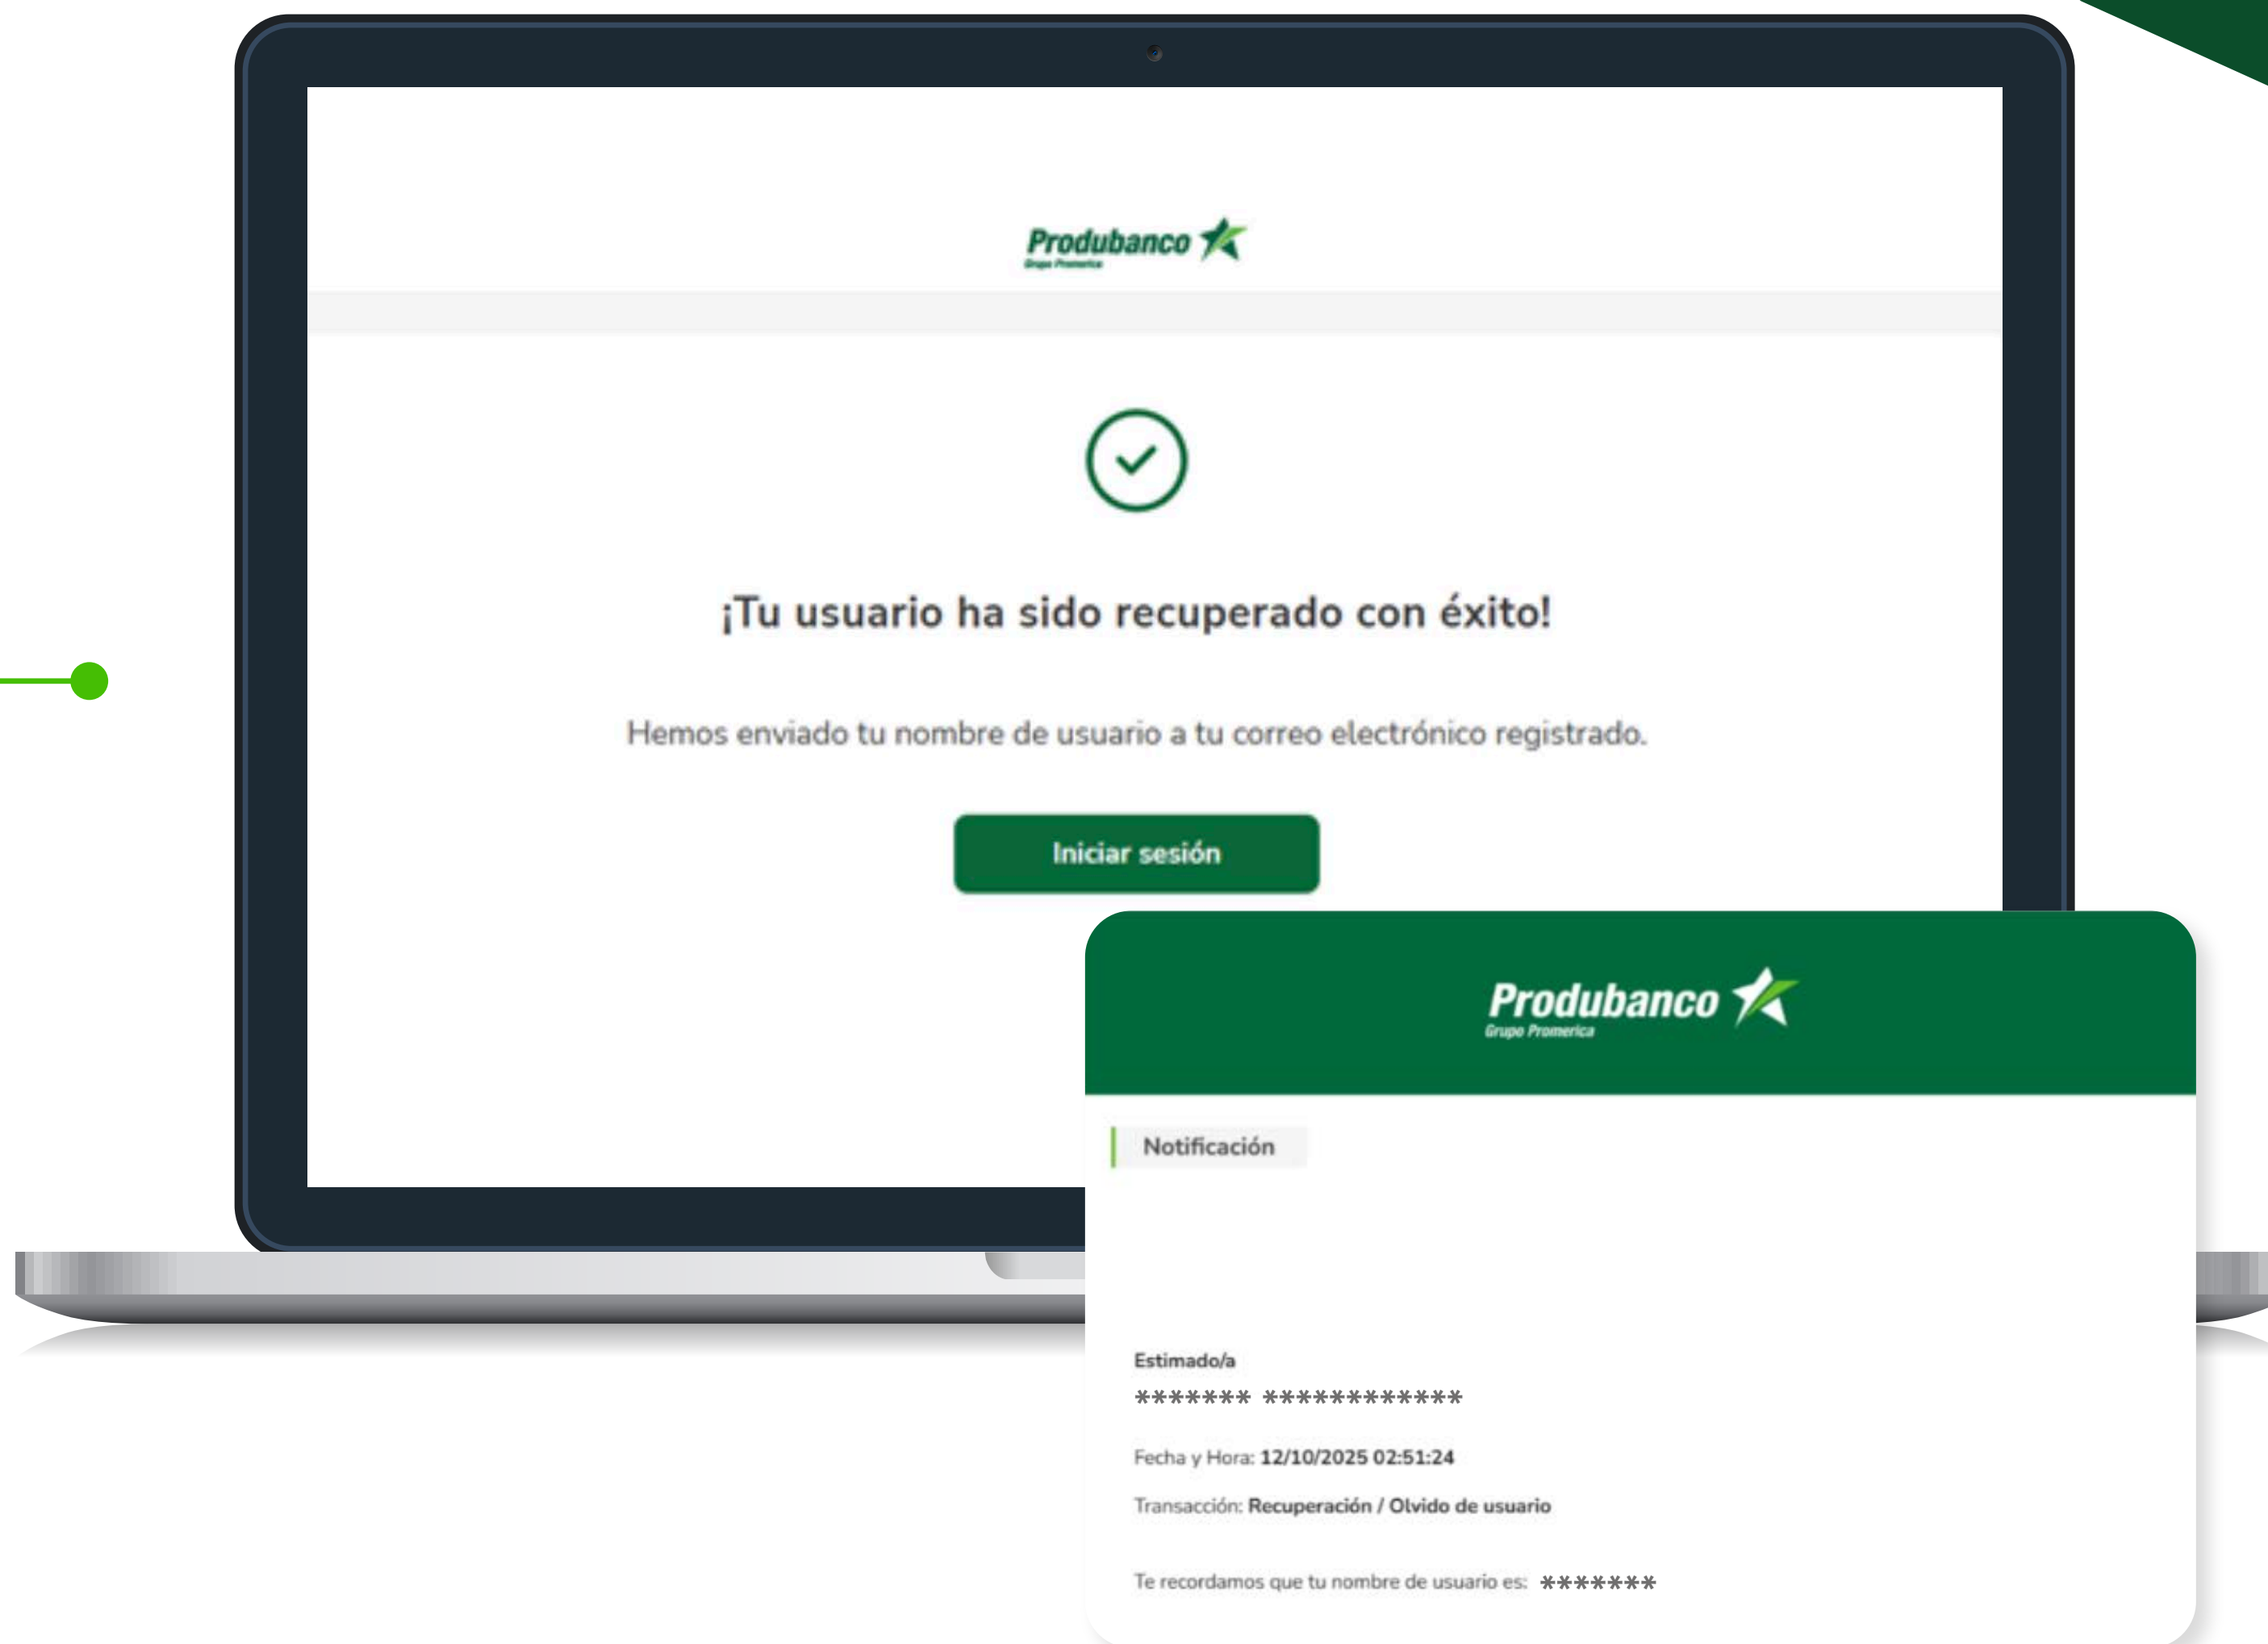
Produbanco
Grupo Promerica

¡Tu usuario ha sido recuperado con éxito!

Hemos enviado tu nombre de usuario a tu correo electrónico registrado.

Iniciar sesión

Produbanco
Grupo Promerica

Notificación

Estimado/a
******* ************

Fecha y Hora: 12/10/2025 02:51:24

Transacción: Recuperación / Olvido de usuario

Te recordamos que tu nombre de usuario es: *******